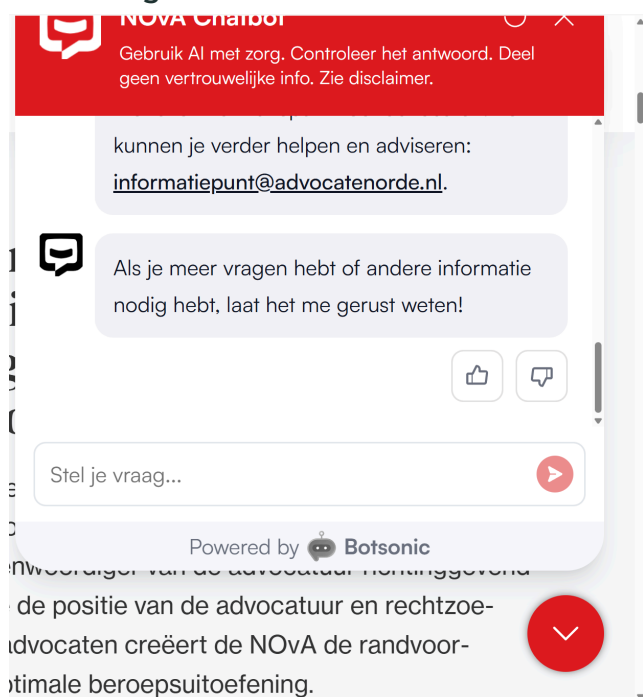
NOvA Chatbot
Gebruik AI met zorg. Controleer het antwoord. Deel geen vertrouwelijke info. Zie disclaimer.

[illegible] kunnen je verder helpen en adviseren: informatiepunt@advocatenorde.nl.

Als je meer vragen hebt of andere informatie nodig hebt, laat het me gerust weten!

Stel je vraag...

Powered by Botsonic

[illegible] de positie van de advocatuur en rechtzoe- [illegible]dvocaten creëert de NOvA de randvoor- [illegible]timale beroepsuitoefening.